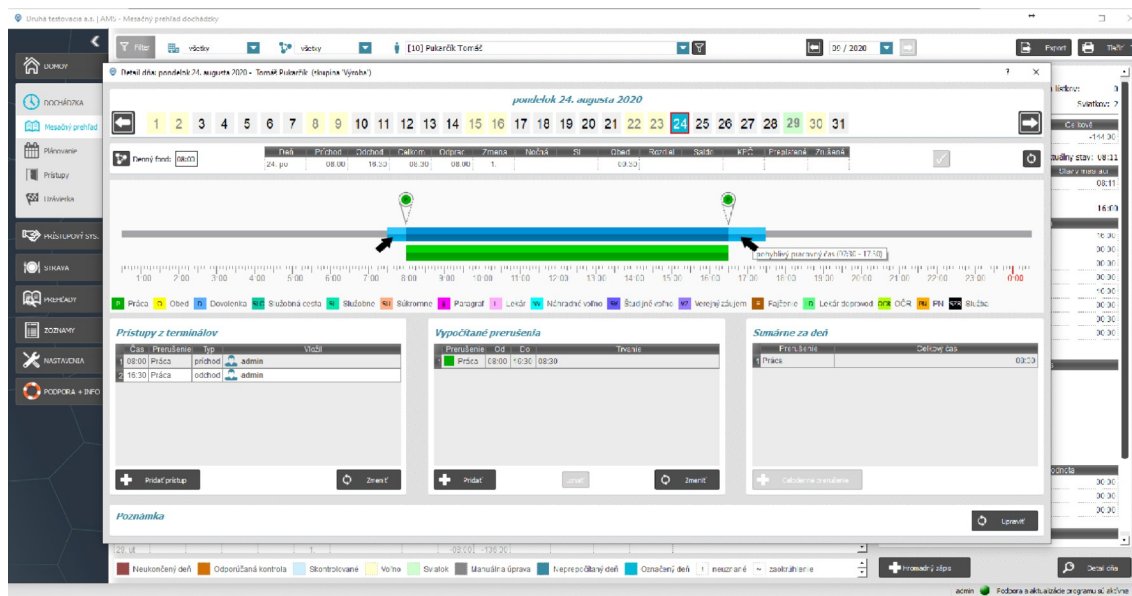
Druhá testovacia s.r.o. | AMS - Mesačný prehľad dochádzky

Filter | všetky | všetky | [10] Pukarčík Tomáš | 08 / 2020 | Export | Tlačiť

DOMOV
DOCHÁDZKA
Mesačný prehľad
Plánovanie
Prístupy
Uzávierka
PRÍSTUPOVÝ SYS.
STRAVA
PREHĽADY
ZOZNAMY
NASTAVENIA
PODPORA + INFO

Detail dňa: pondelok 24. augusta 2020 - Tomáš Pukarčík (skupina 'Výroba')

pondelok 24. augusta 2020

1 2 3 4 5 6 7 8 9 10 11 12 13 14 15 16 17 18 19 20 21 22 23 24 25 26 27 28 29 30 31

Denný fond: 08:00

| Deň | Príchod | Odchod | Celkom | Odprac. | Zmena | Nočná | SI | Obed | Rozdiel | Saldo | KPČ | Preplatené | Zrušené |
|---|---|---|---|---|---|---|---|---|---|---|---|---|---|
| 24. po | 08:00 | 16:30 | 08:30 | 08:00 | 1. | | | 00:30 | | | | | |

pohyblivý pracovný čas (07:30 - 17:30)

1:00 2:00 3:00 4:00 5:00 6:00 7:00 8:00 9:00 10:00 11:00 12:00 13:00 14:00 15:00 16:00 17:00 18:00 19:00 20:00 21:00 22:00 23:00 0:00

P Práca O Obed D Dovolenka SC Služobná cesta Služobne Súkromne Paragraf Lekár Náhradné voľno Štúdijné voľno Verejný záujem Fajčenie Lekár doprovod OČR OČR PN PN Služ.

Prístupy z terminálov
| | Čas | Prerušenie | Typ | Vložil |
|---|---|---|---|---|
| 1 | 08:00 | Práca | príchod | admin |
| 2 | 16:30 | Práca | odchod | admin |

Pridať prístup | Zmeniť

Vypočítané prerušenia
| | Prerušenie | Od | Do | Trvanie |
|---|---|---|---|---|
| 1 | Práca | 08:00 | 16:30 | 08:30 |

Pridať | Zmeniť | Zmeniť

Sumárne za deň
| | Prerušenie | Celkový čas |
|---|---|---|
| 1 | Práca | 08:30 |

Celodenné prerušenie

Poznámka

Upraviť

Neukončený deň | Odporúčaná kontrola | Skontrolované | Voľno | Sviatok | Manuálna úprava | Neprepočítaný deň | Označený deň | ! neuzavreté | ~ zaokrúhlenie | Hromadný zápis | Detail dňa

admin | Podpora a aktualizácie programu sú aktívne